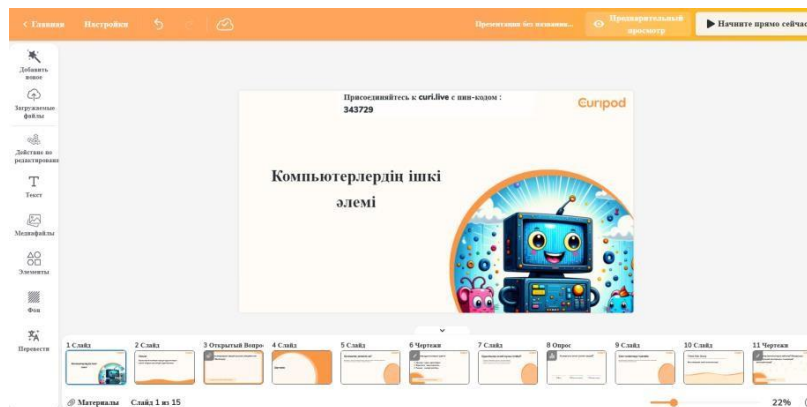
< Главная Настройки

Презентация без названия... Предварительный просмотр ▶ Начните прямо сейчас

Добавить новое
Загруженные файлы
Действие по редактированию
Текст
Медиафайлы
Элементы
Фон
Перевести

Присоединяйтесь к curi.live с пин-кодом : 343729

Curipod

Компьютерлердің ішкі әлемі

1 Слайд
2 Слайд
3 Открытый Вопро
4 Слайд
5 Слайд
6 Чертеж
7 Слайд
8 Опрос
9 Слайд
10 Слайд
11 Чертеж

Материалы Слайд 1 из 15

22%